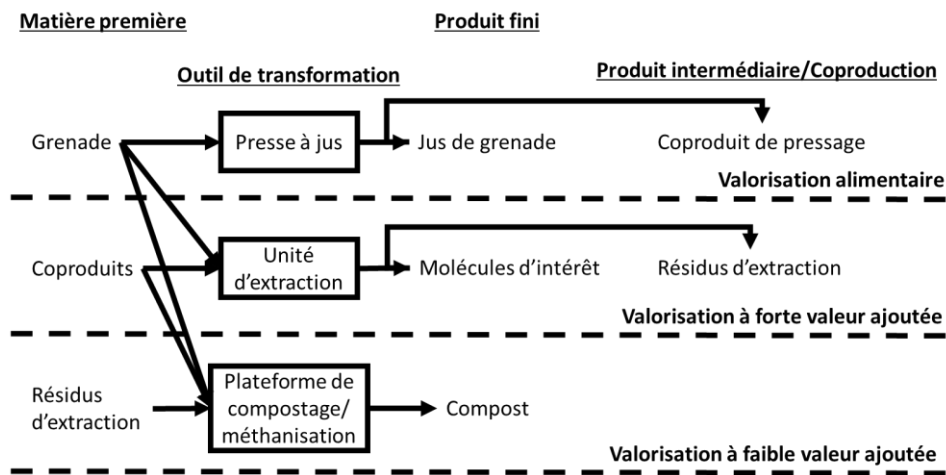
Matière première

Produit fini

Outil de transformation

Produit intermédiaire/Coproduction

Grenade

Presse à jus

Jus de grenade

Coproduit de pressage

Valorisation alimentaire

Coproduits

Unité d'extraction

Molécules d'intérêt

Résidus d'extraction

Valorisation à forte valeur ajoutée

Résidus d'extraction

Plateforme de compostage/ méthanisation

Compost

Valorisation à faible valeur ajoutée